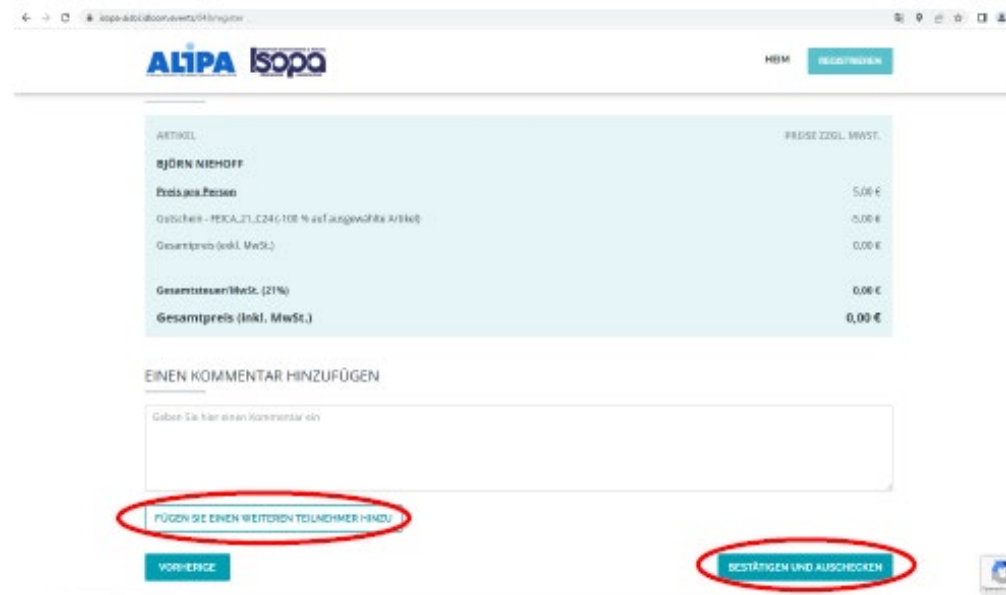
isopa-aidoi.idloom.events/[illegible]/register

ALIPA Isopa

HBM REGISTRIEREN

ARTIKEL PREISE ZZGL. MWST.

BJÖRN NIEHOFF

Preis pro Person 5,00 €

Gutschein - FEICA_21_C24 (-100 % auf ausgewählte Artikel) -5,00 €

Gesamtpreis (exkl. MwSt.) 0,00 €

Gesamtsteuer/MwSt. (21%) 0,00 €

Gesamtpreis (inkl. MwSt.) 0,00 €

EINEN KOMMENTAR HINZUFÜGEN

Geben Sie hier einen Kommentar ein

FÜGEN SIE EINEN WEITEREN TEILNEHMER HINZU

VORHERIGE

BESTÄTIGEN UND AUSCHECKEN